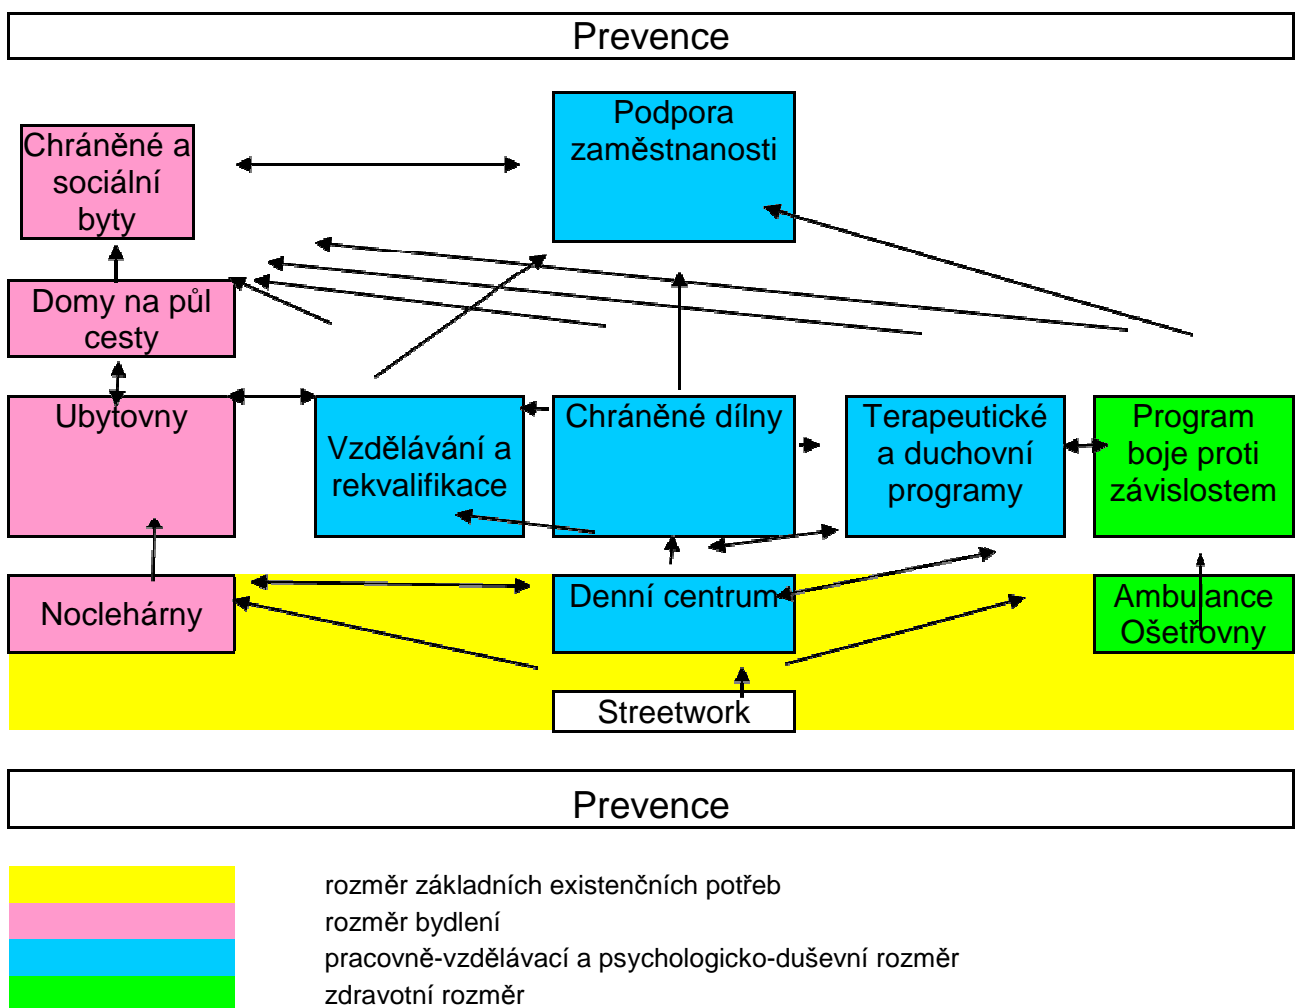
Prevence

Chráněné a sociální byty

Podpora zaměstnanosti

Domy na půl cesty

Ubytovny

Vzdělávání a rekvalifikace

Chráněné dílny

Terapeutické a duchovní programy

Program boje proti závislostem

Noclehárny

Denní centrum

Ambulance Ošetřovny

Streetwork

Prevence

rozměr základních existenčních potřeb
rozměr bydlení
pracovně-vzdělávací a psychologicko-duševní rozměr
zdravotní rozměr